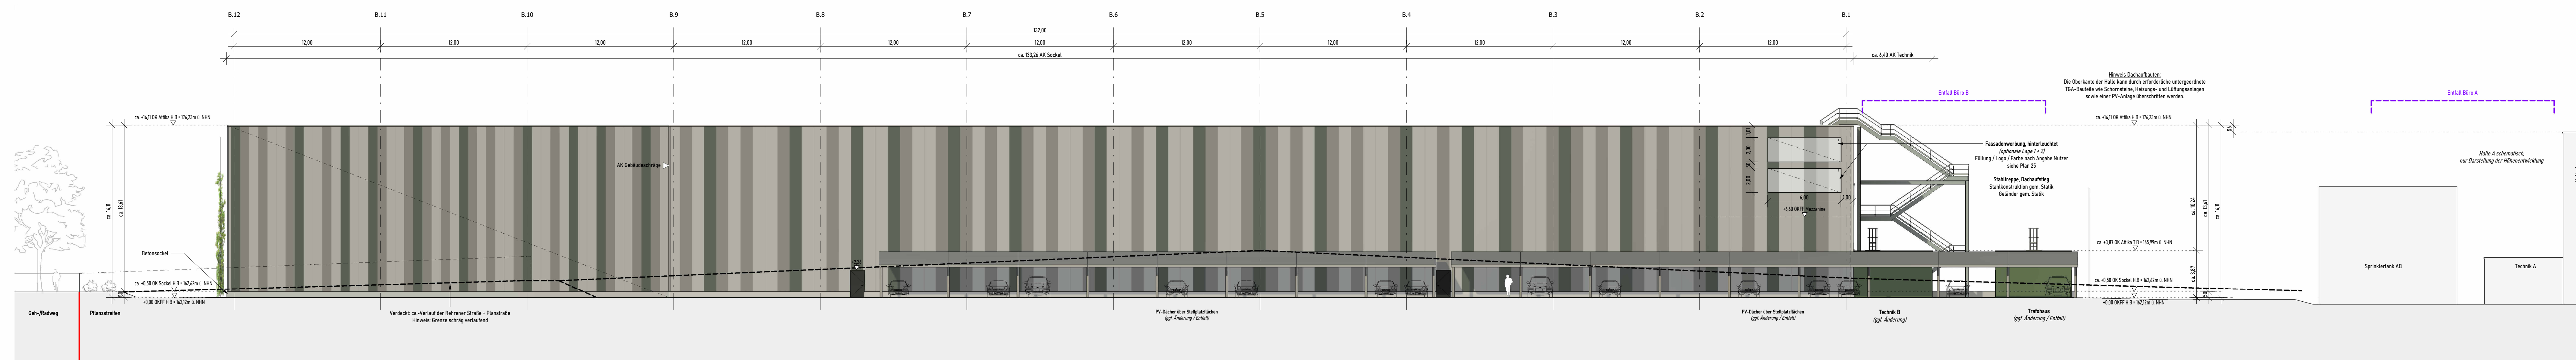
B.12 B.11 B.10 B.9 B.8 B.7 B.6 B.5 B.4 B.3 B.2 B.1

132,00

12,00 12,00 12,00 12,00 12,00 12,00 12,00 12,00 12,00 12,00 12,00

ca. 133,26 AK Sockel

ca. 6,40 AK Technik

Hinweis Dachaufbauten:
Die Oberkante der Halle kann durch erforderliche untergeordnete TGA-Bauteile wie Schornsteine, Heizungs- und Lüftungsanlagen sowie einer PV-Anlage überschritten werden.

Entfall Büro B

Entfall Büro A

ca. +14,11 OK Attika H.B = 176,23m ü. NHN

ca. +14,11 OK Attika H.B = 176,23m ü. NHN

AK Gebäudeschräge

Fassadenwerbung, hinterleuchtet
(optionale Lage 1 + 2)
Füllung / Logo / Farbe nach Angabe Nutzer
siehe Plan 25

Stahltreppe, Dachaufstieg
Stahlkonstruktion gem. Statik
Geländer gem. Statik

+4,60 OKFF Mezzanine

Halle A schematisch,
nur Darstellung der Höhenentwicklung

ca. 14,11

ca. 13,61

ca. 13,61

ca. 14,11

ca. 10,24

Betonsockel

ca. +3,87 OK Attika T.B = 165,99m ü. NHN

ca. +0,50 OK Sockel H.B = 162,62m ü. NHN

ca. +0,50 OK Sockel H.B = 162,62m ü. NHN

±0,00 OKFF H.B = 162,12m ü. NHN

±0,00 OKFF H.B = 162,12m ü. NHN

Sprinklertank AB

Technik A

Geh-/Radweg

Pflanzstreifen

Verdeckt: ca.-Verlauf der Rehrener Straße + Planstraße
Hinweis: Grenze schräg verlaufend

PV-Dächer über Stellplatzflächen
(ggf. Änderung / Entfall)

PV-Dächer über Stellplatzflächen
(ggf. Änderung / Entfall)

Technik B
(ggf. Änderung)

Trafohaus
(ggf. Änderung / Entfall)